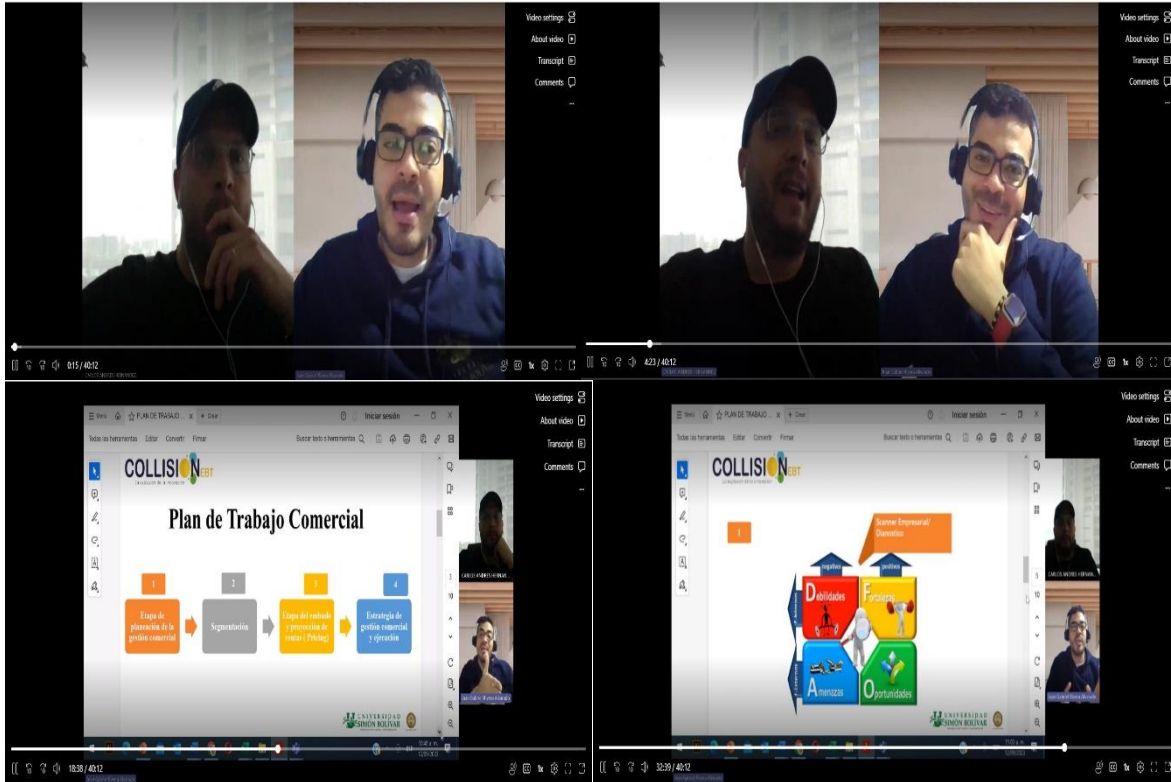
Video settings
About video
Transcript
Comments

0:15 / 40:12
CARLOS ANDRES HERNANDEZ

1x

Video settings
About video
Transcript
Comments

4:23 / 40:12
CARLOS ANDRES HERNANDEZ

1x

Video settings
About video
Transcript
Comments

Menú PLAN DE TRABAJO ... + Crear
Iniciar sesión
Todas las herramientas Editar Convertir Firmar
Buscar texto o herramientas

COLLISION EBT

Plan de Trabajo Comercial

1
Etapa de planeación de la gestión comercial

2
Segmentación

3
Etapa del embudo y proyección de ventas ( Pricing)

4
Estrategia de gestión comercial y ejecución

UNIVERSIDAD SIMÓN BOLÍVAR

CARLOS ANDRES HERNAN...

18:38 / 40:12

1x

Video settings
About video
Transcript
Comments

Menú PLAN DE TRABAJO ... + Crear
Iniciar sesión
Todas las herramientas Editar Convertir Firmar
Buscar texto o herramientas

COLLISION EBT

1

Scanner Empresarial/ Diagnóstico

negativo
positivo

Debilidades
Fortalezas
Amenazas
Oportunidades

UNIVERSIDAD SIMÓN BOLÍVAR

CARLOS ANDRES HERNAN...

32:39 / 40:12

1x